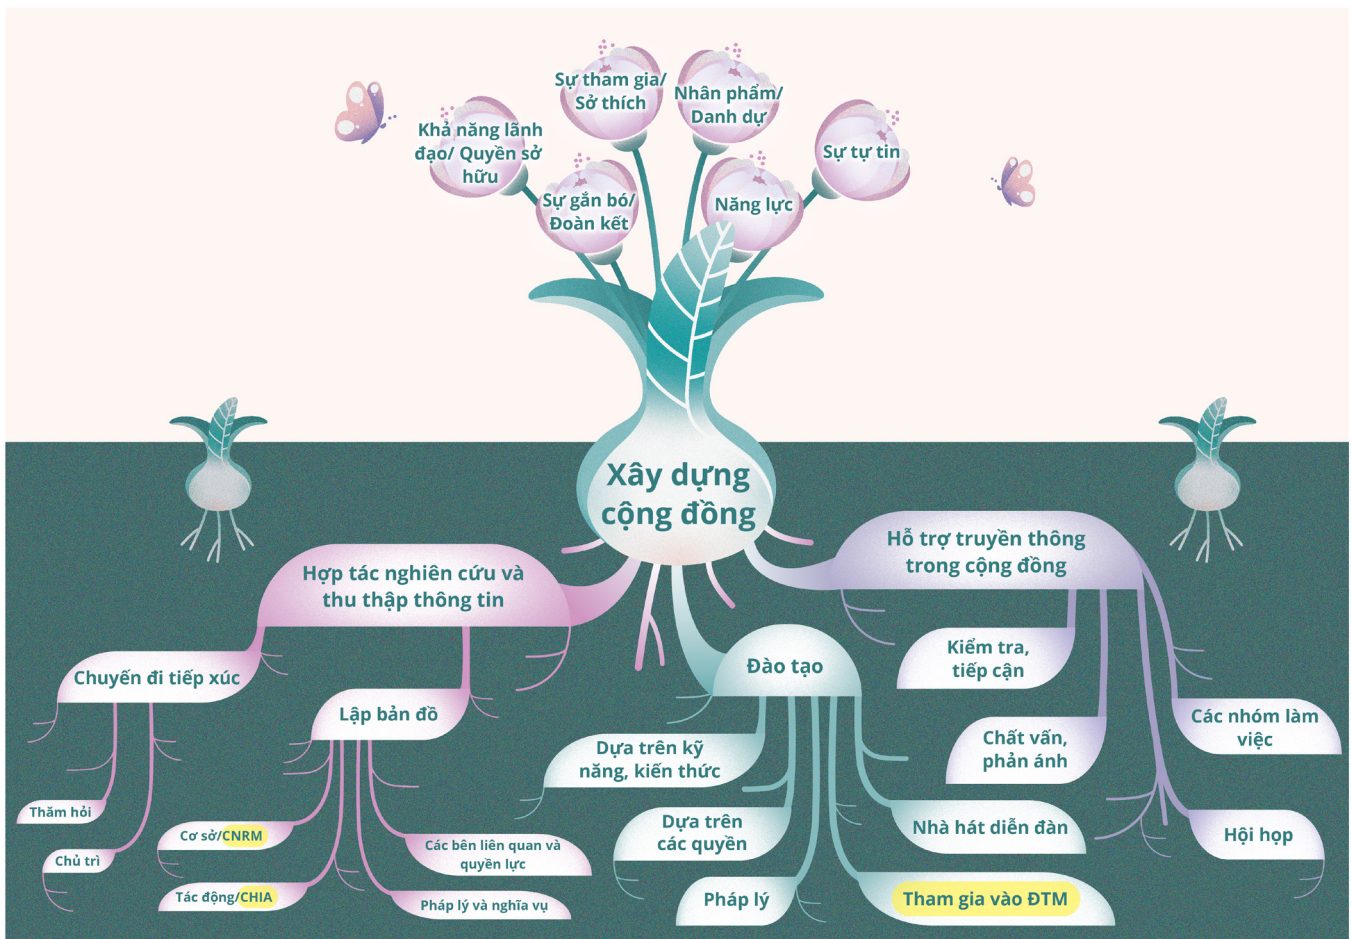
Sự tham gia/ Sở thích

Nhân phẩm/ Danh dự

Khả năng lãnh đạo/ Quyền sở hữu

Sự tự tin

Sự gắn bó/ Đoàn kết

Năng lực

Xây dựng cộng đồng

Hợp tác nghiên cứu và thu thập thông tin

Hỗ trợ truyền thông trong cộng đồng

Chuyến đi tiếp xúc

Lập bản đồ

Đào tạo

Kiểm tra, tiếp cận

Các nhóm làm việc

Chất vấn, phản ánh

Dựa trên kỹ năng, kiến thức

Thăm hỏi

Chủ trì

Cơ sở/CNRM

Các bên liên quan và quyền lực

Tác động/CHIA

Pháp lý và nghĩa vụ

Dựa trên các quyền

Nhà hát diễn đàn

Hội họp

Pháp lý

Tham gia vào ĐTM